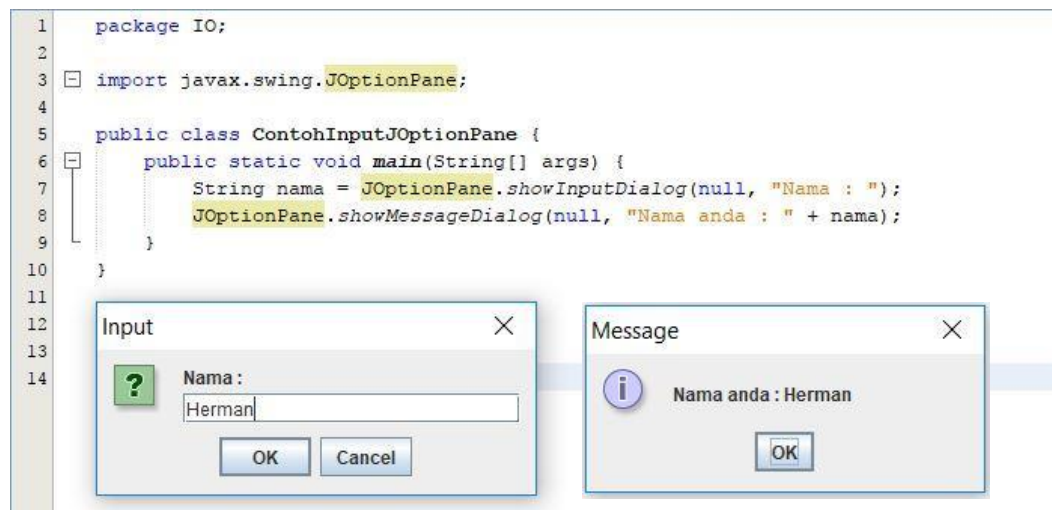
1 package IO;
2
3 import javax.swing.JOptionPane;
4
5 public class ContohInputJOptionPane {
6 public static void main(String[] args) {
7 String nama = JOptionPane.showInputDialog(null, "Nama : ");
8 JOptionPane.showMessageDialog(null, "Nama anda : " + nama);
9 }
10 }
11
12
13
14

Input
?
Nama :
Herman
OK
Cancel

Message
i
Nama anda : Herman
OK